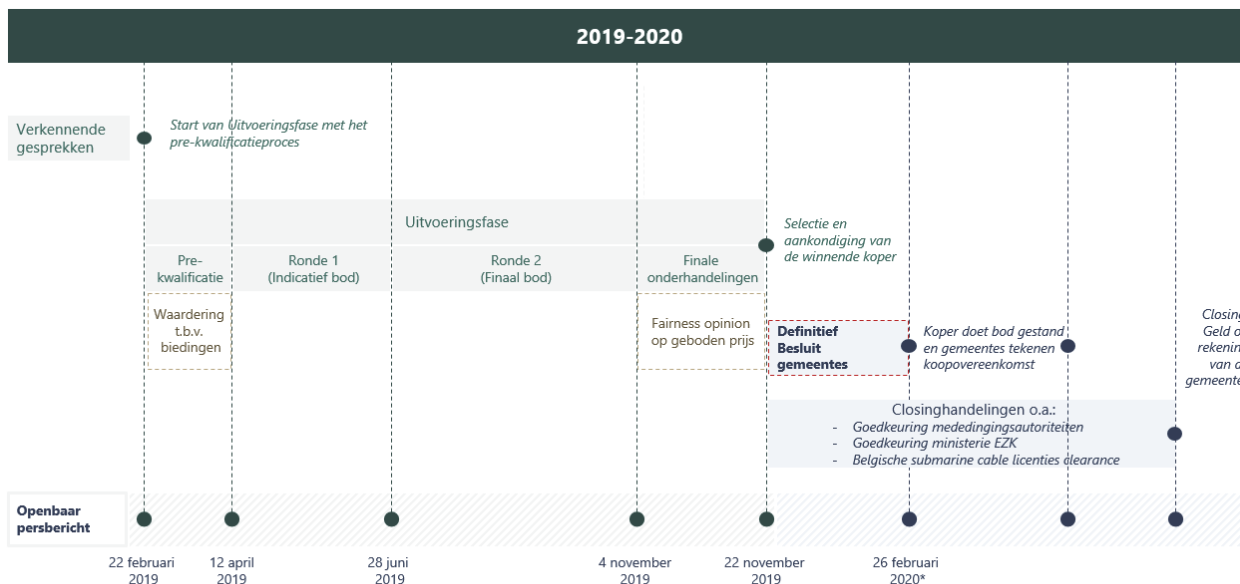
2019-2020

Verkennende gesprekken

Start van Uitvoeringsfase met het pre-kwalificatieproces

Uitvoeringsfase

Selectie en aankondiging van de winnende koper

Pre-kwalificatie

Ronde 1 (Indicatief bod)

Ronde 2 (Finaal bod)

Finale onderhandelingen

Waardering t.b.v. biedingen

Fairness opinion op geboden prijs

Definitief Besluit gemeentes

Koper doet bod gestand en gemeentes tekenen koopovereenkomst

Closing Geld o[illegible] rekenin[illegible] van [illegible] gemeente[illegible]

Closinghandelingen o.a.:
- Goedkeuring mededingingsautoriteiten
- Goedkeuring ministerie EZK
- Belgische submarine cable licenties clearance

Openbaar persbericht

22 februari 2019

12 april 2019

28 juni 2019

4 november 2019

22 november 2019

26 februari 2020*